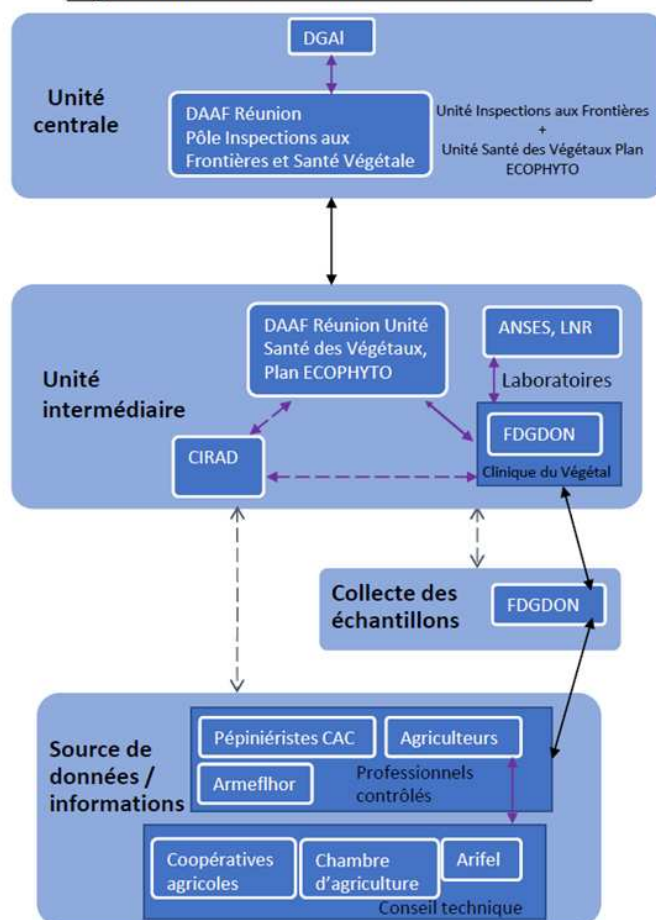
DGAl

Unité centrale

DAAF Réunion
Pôle Inspections aux Frontières et Santé Végétale

Unité Inspections aux Frontières
+
Unité Santé des Végétaux Plan ECOPHYTO

Unité intermédiaire

DAAF Réunion Unité Santé des Végétaux, Plan ECOPHYTO

ANSES, LNR

Laboratoires

CIRAD

FDGDON

Clinique du Végétal

Collecte des échantillons

FDGDON

Source de données / informations

Pépiniéristes CAC

Agriculteurs

Armeflhor

Professionnels contrôlés

Coopératives agricoles

Chambre d'agriculture

Arifel

Conseil technique